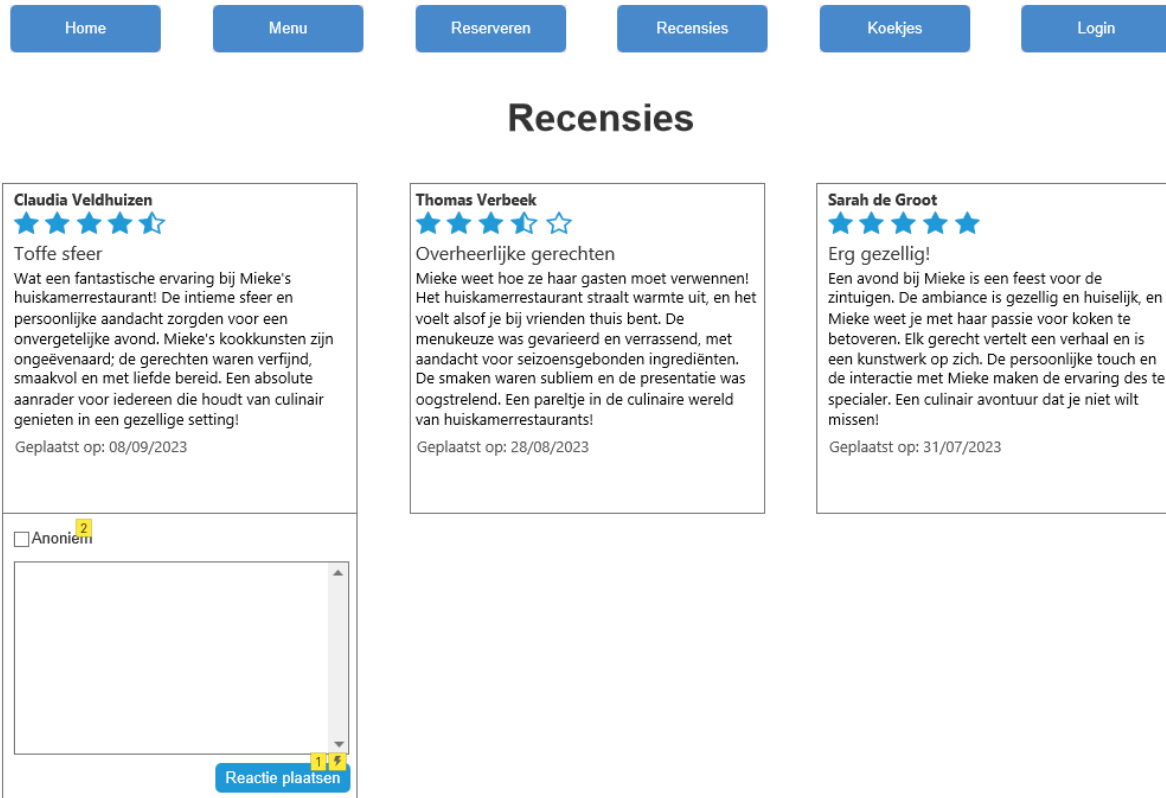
Home Menu Reserveren Recensies Koekjes Login

Recensies

Claudia Veldhuizen

Toffe sfeer

Wat een fantastische ervaring bij Mieke's huiskamerrestaurant! De intieme sfeer en persoonlijke aandacht zorgden voor een onvergetelijke avond. Mieke's kookkunsten zijn ongeëvenaard; de gerechten waren verfijnd, smaakvol en met liefde bereid. Een absolute aanrader voor iedereen die houdt van culinair genieten in een gezellige setting!

Geplaatst op: 08/09/2023

Anoniem 2

1

Reactie plaatsen

Thomas Verbeek

Overheerlijke gerechten

Mieke weet hoe ze haar gasten moet verwennen! Het huiskamerrestaurant straalt warmte uit, en het voelt alsof je bij vrienden thuis bent. De menukeuze was gevarieerd en verrassend, met aandacht voor seizoensgebonden ingrediënten. De smaken waren subliem en de presentatie was oogstrelend. Een pareltje in de culinaire wereld van huiskamerrestaurants!

Geplaatst op: 28/08/2023

Sarah de Groot

Erg gezellig!

Een avond bij Mieke is een feest voor de zintuigen. De ambiance is gezellig en huiselijk, en Mieke weet je met haar passie voor koken te betoveren. Elk gerecht vertelt een verhaal en is een kunstwerk op zich. De persoonlijke touch en de interactie met Mieke maken de ervaring des te specialer. Een culinair avontuur dat je niet wilt missen!

Geplaatst op: 31/07/2023